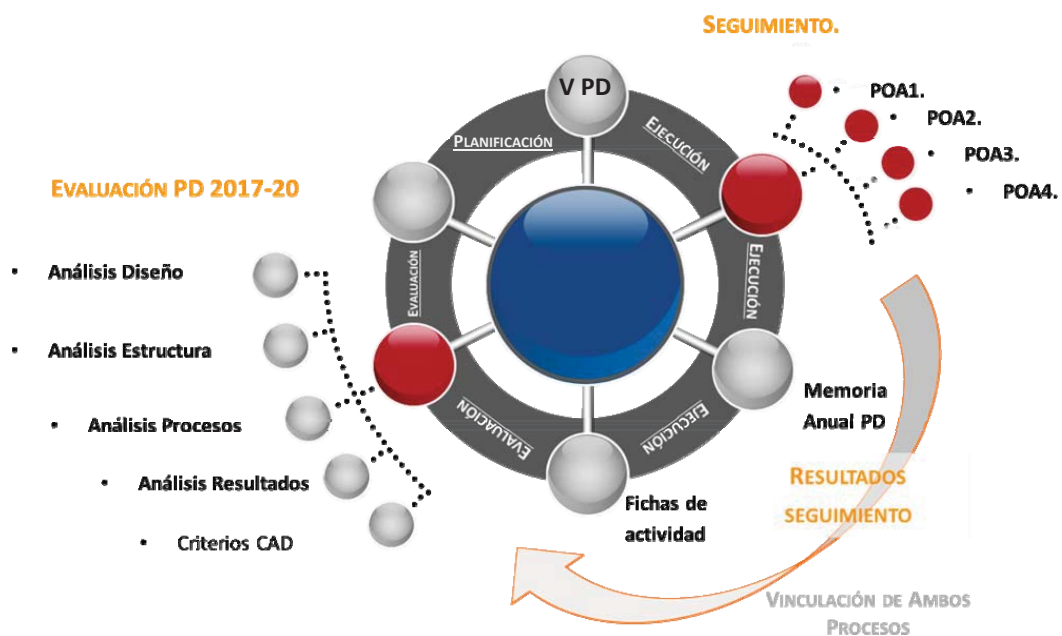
SEGUIMIENTO.

V PD

PLANIFICACIÓN

EJECUCIÓN

POA1.

POA2.

POA3.

POA4.

EVALUACIÓN PD 2017-20

EVALUACIÓN

EJECUCIÓN

• Análisis Diseño

• Análisis Estructura

• Análisis Procesos

• Análisis Resultados

• Criterios CAD

EVALUACIÓN

EJECUCIÓN

Memoria Anual PD

Fichas de actividad

RESULTADOS SEGUIMIENTO

VINCULACIÓN DE AMBOS PROCESOS